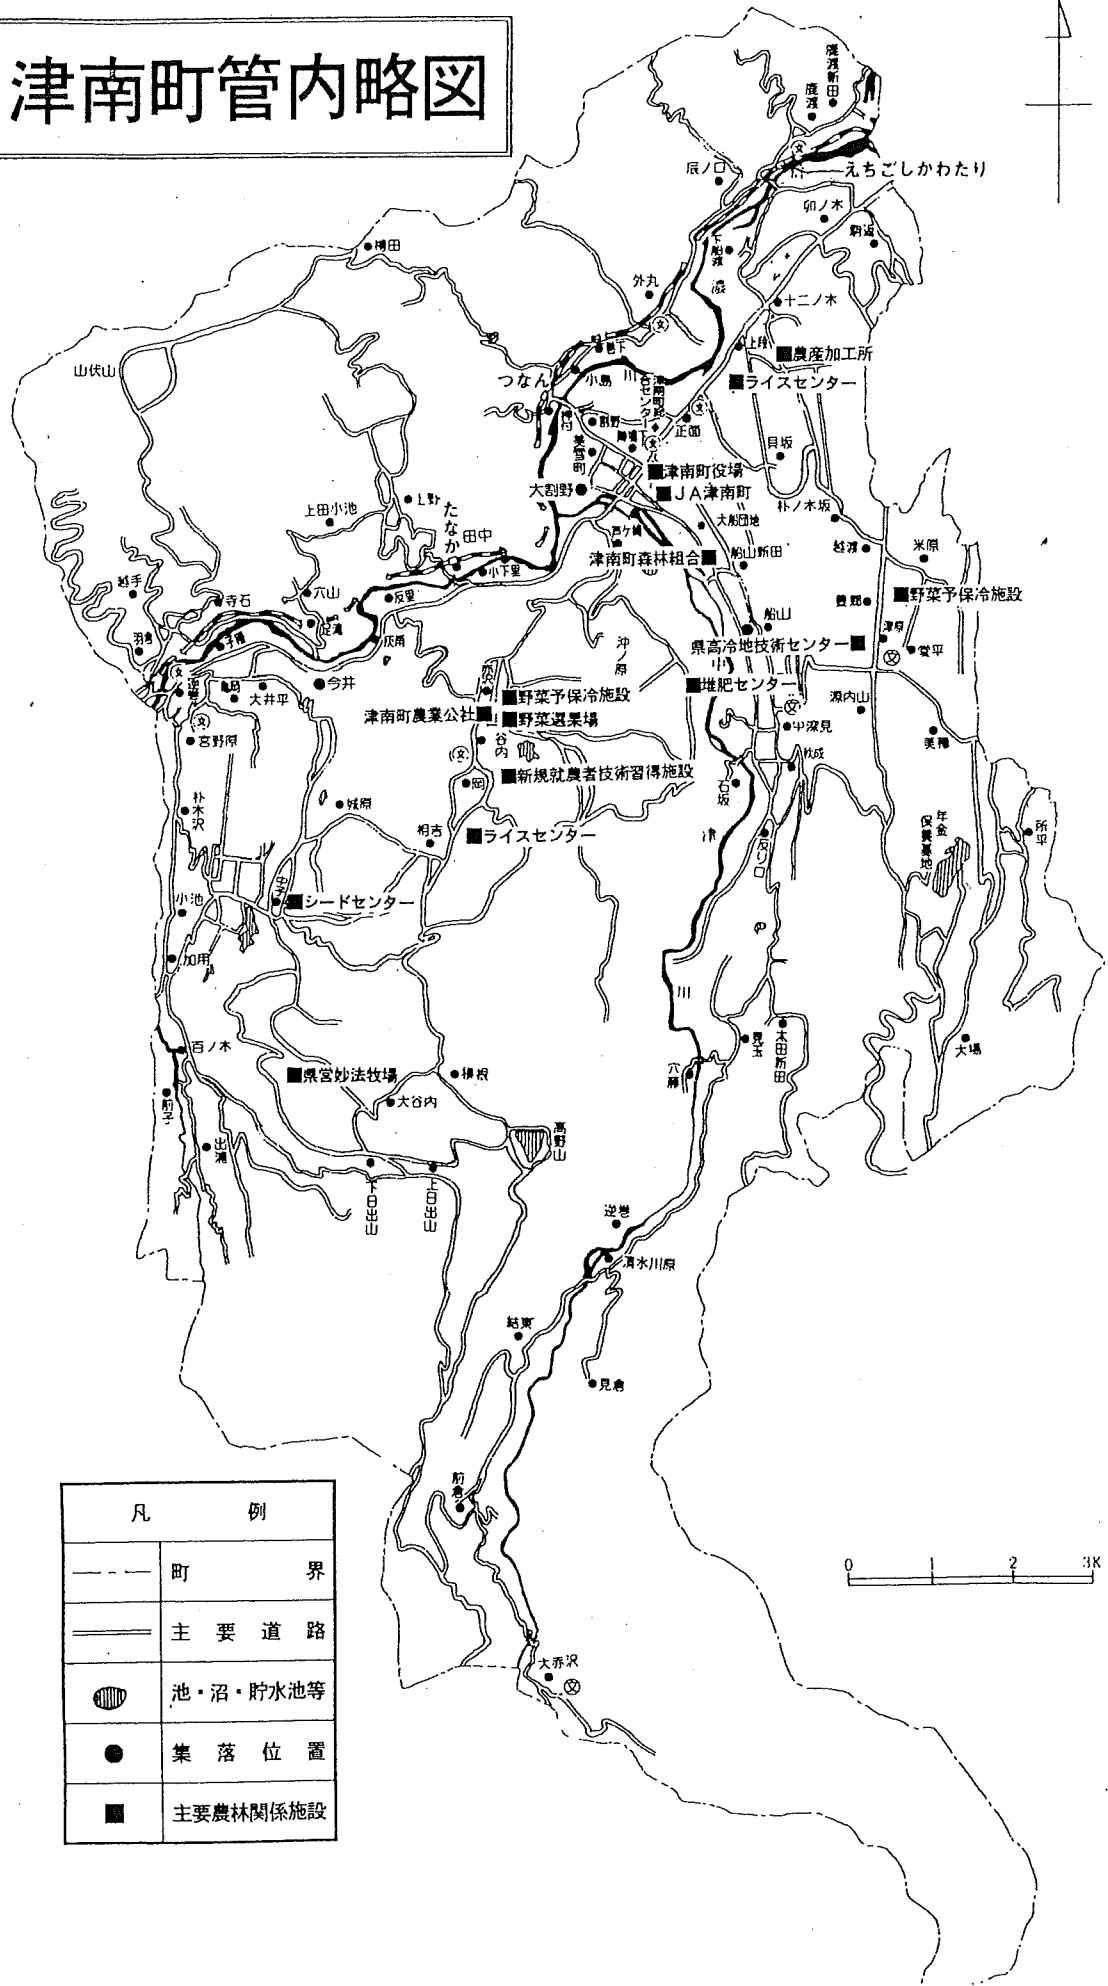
津南町管内略図

鹿渡新田
鹿渡
辰ノ口
えちごしかわたり
卯ノ木
駒返
横田
下船渡
外丸
十二ノ木
上野
■農産加工所
山伏山
つなん
小島
■ライスセンター
正面
貝坂
■津南町役場
大割野
■JA津南町
上田小池
上野
たなか
田中
朴ノ木坂
大船団地
米原
津南町森林組合■
船山新田
越手
寺石
六山
反里
船山
■野菜予保冷施設
羽倉
県高冷地技術センター■
今井
沖ノ原
大井平
■野菜予保冷施設
■堆肥センター
津南町農業公社■
■野菜選果場
中深見
宮野原
谷内
■新規就農者技術習得施設
美雪
朴木沢
城原
相吉
■ライスセンター
石坂
年金保養基地
所平
小池
■シードセンター
加用
百ノ木
見玉
太田新田
■県営妙法牧場
穴藤
大場
大谷内
高野山
出浦
下日出山
上日出山
逆巻
清水川原
結東
見倉
前倉
大赤沢

凡　例
町　界
主要道路
池・沼・貯水池等
集落位置
主要農林関係施設

0 1 2 3K